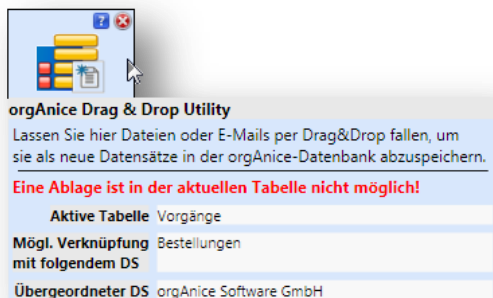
?

orgAnice Drag & Drop Utility

Lassen Sie hier Dateien oder E-Mails per Drag&Drop fallen, um sie als neue Datensätze in der orgAnice-Datenbank abzuspeichern.

Eine Ablage ist in der aktuellen Tabelle nicht möglich!

| | |
|---|---|
| Aktive Tabelle | Vorgänge |
| Mögl. Verknüpfung mit folgendem DS | Bestellungen |
| Übergeordneter DS | orgAnice Software GmbH |